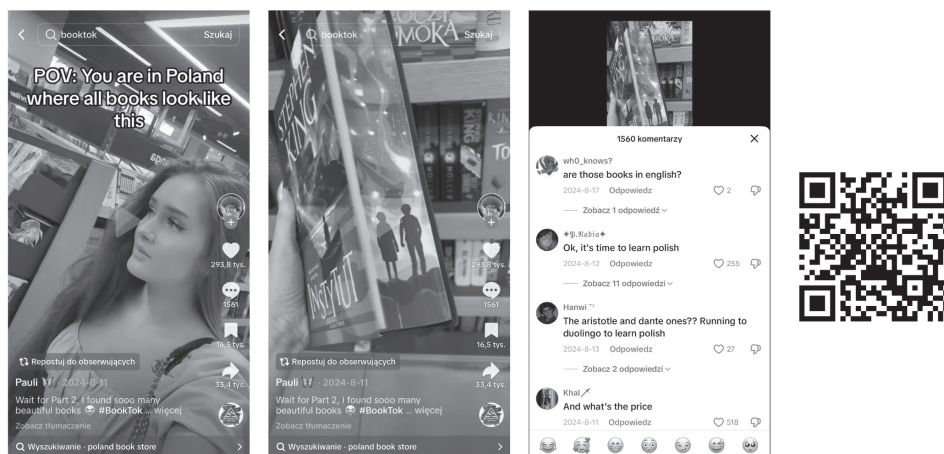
booktok Szukaj

POV: You are in Poland where all books look like this

293,8 tys.

1561

16,5 tys.

33,4 tys.

Repostuj do obserwujących

Pauli · 2024-8-11

Wait for Part 2, I found sooo many beautiful books #BookTok ... więcej

Zobacz tłumaczenie

Wyszukiwanie · poland book store

booktok Szukaj

STEPHEN KING

INSTYTUT

293,8 tys.

1561

16,5 tys.

33,4 tys.

Repostuj do obserwujących

Pauli · 2024-8-11

Wait for Part 2, I found sooo many beautiful books #BookTok ... więcej

Zobacz tłumaczenie

Wyszukiwanie · poland book store

1560 komentarzy

wh0_knows?
are those books in english?
2024-8-17 Odpowiedz 2
Zobacz 1 odpowiedź

✦𝔓.𝔑𝔞𝔡𝔦𝔞✦
Ok, it's time to learn polish
2024-8-12 Odpowiedz 255
Zobacz 11 odpowiedzi

Hanwi
The aristotle and dante ones?? Running to duolingo to learn polish
2024-8-13 Odpowiedz 27
Zobacz 2 odpowiedzi

Khal
And what's the price
2024-8-11 Odpowiedz 518